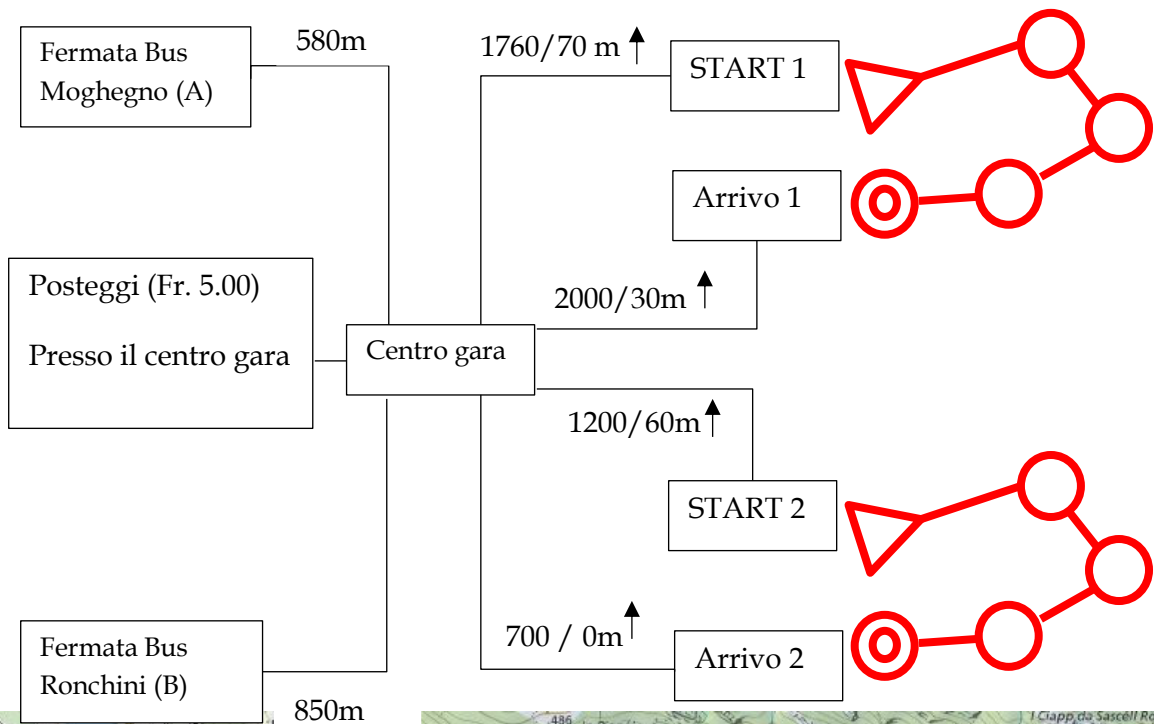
Fermata Bus Moghegno (A)

580m

1760/70 m

START 1

Arrivo 1

Posteggi (Fr. 5.00)

Presso il centro gara

2000/30m

Centro gara

1200/60m

START 2

700 / 0m

Arrivo 2

Fermata Bus Ronchini (B)

850m

486

I Ciapp da Sascèll Ro